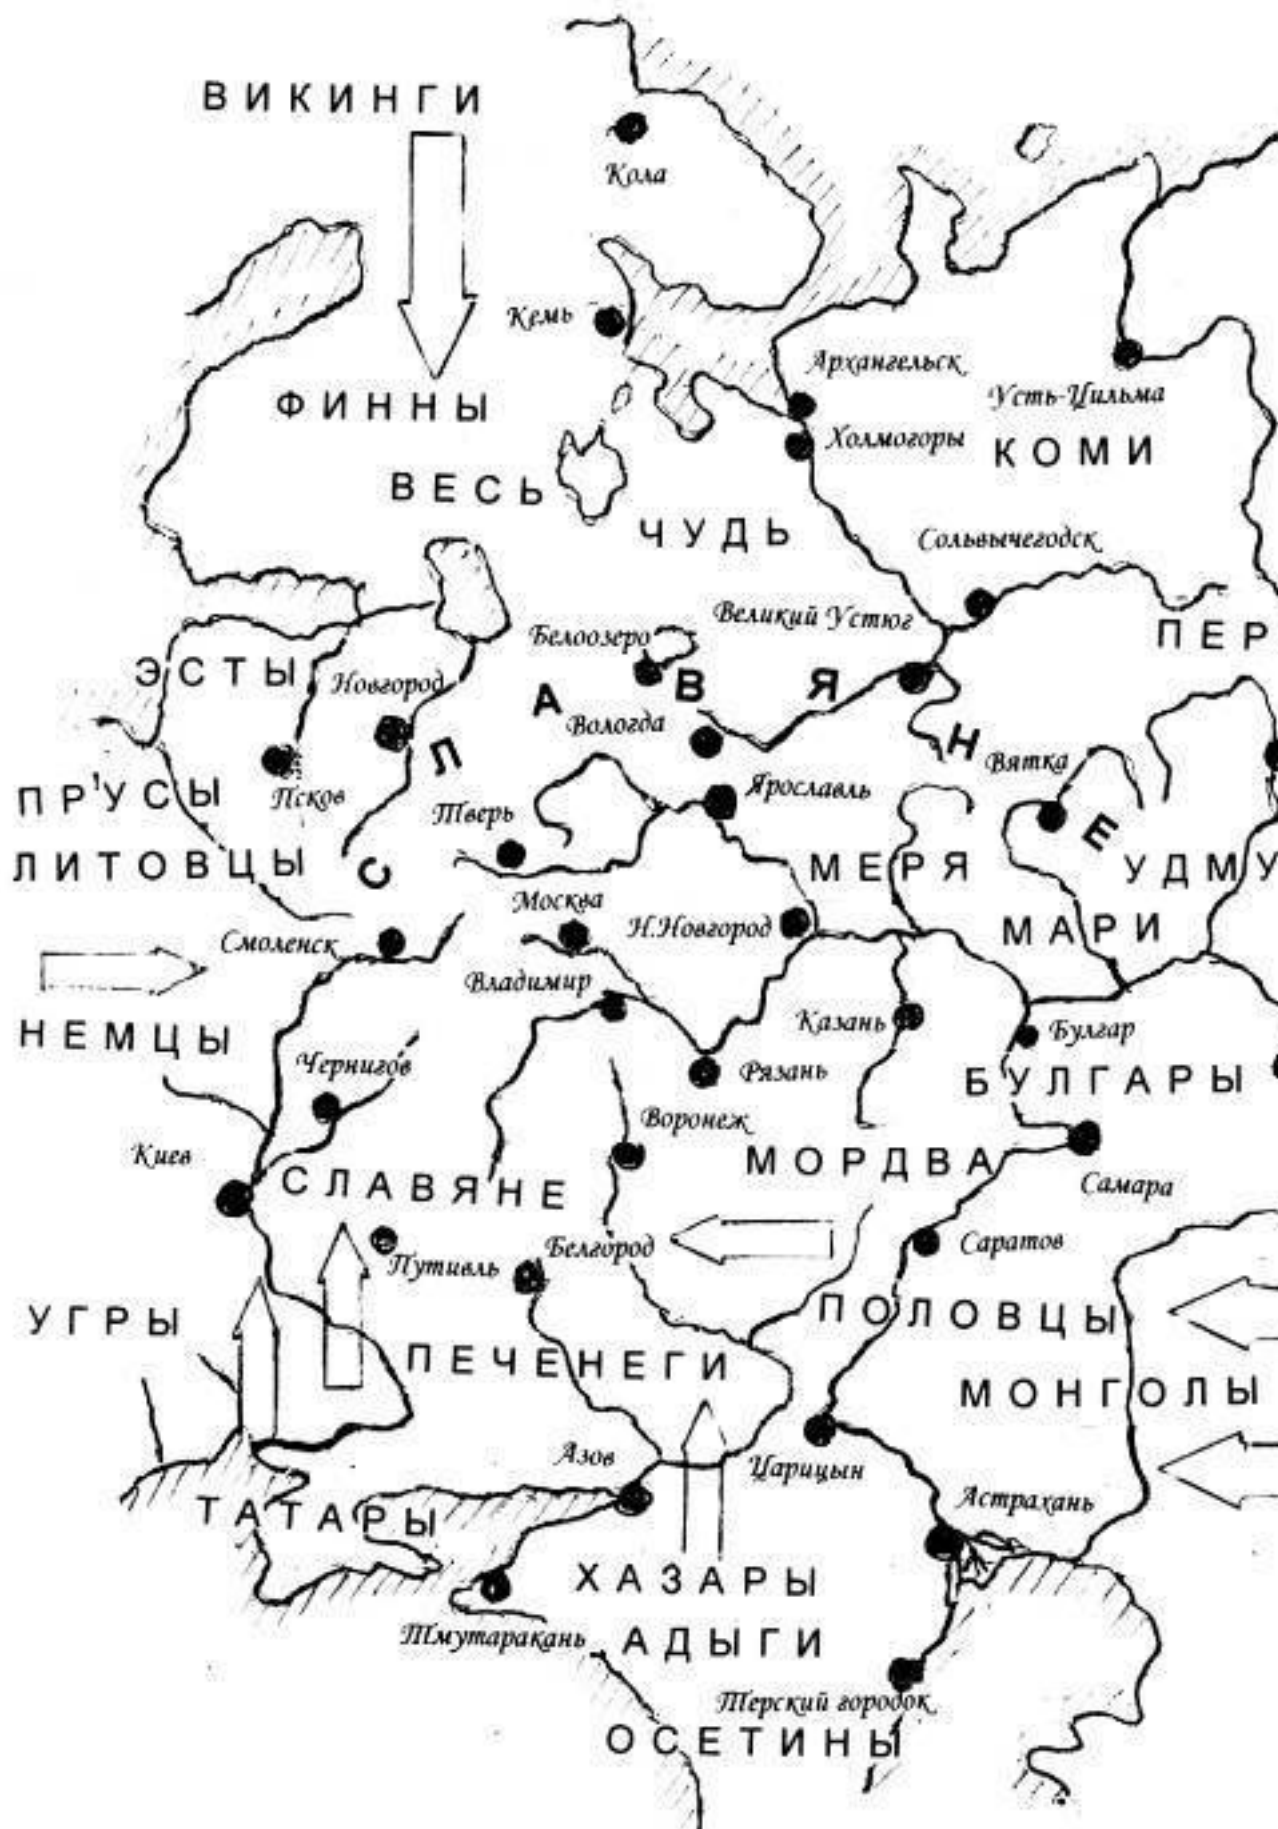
ВИКИНГИ

Кола

Кемь

ФИННЫ

Архангельск

Усть-Цильма

Холмогоры

КОМИ

ВЕСЬ

ЧУДЬ

Сольвычегодск

Великий Устюг

ПЕР

Белоозеро

ЭСТЫ

Новгород

С Л А В Я Н Е

Вологда

Вятка

ПР'УСЫ

Псков

Ярославль

Тверь

ЛИТОВЦЫ

МЕРЯ

УДМУ

Москва

Н.Новгород

МАРИ

Смоленск

Владимир

НЕМЦЫ

Казань

Булгар

Чернигов

Рязань

БУЛГАРЫ

Воронеж

Киев

МОРДВА

Самара

СЛАВЯНЕ

Белгород

Саратов

Путивль

УГРЫ

ПОЛОВЦЫ

ПЕЧЕНЕГИ

МОНГОЛЫ

Азов

Царицын

Астрахань

ТАТАРЫ

ХАЗАРЫ

Тмутаракань

АДЫГИ

Терский городок

ОСЕТИНЫ